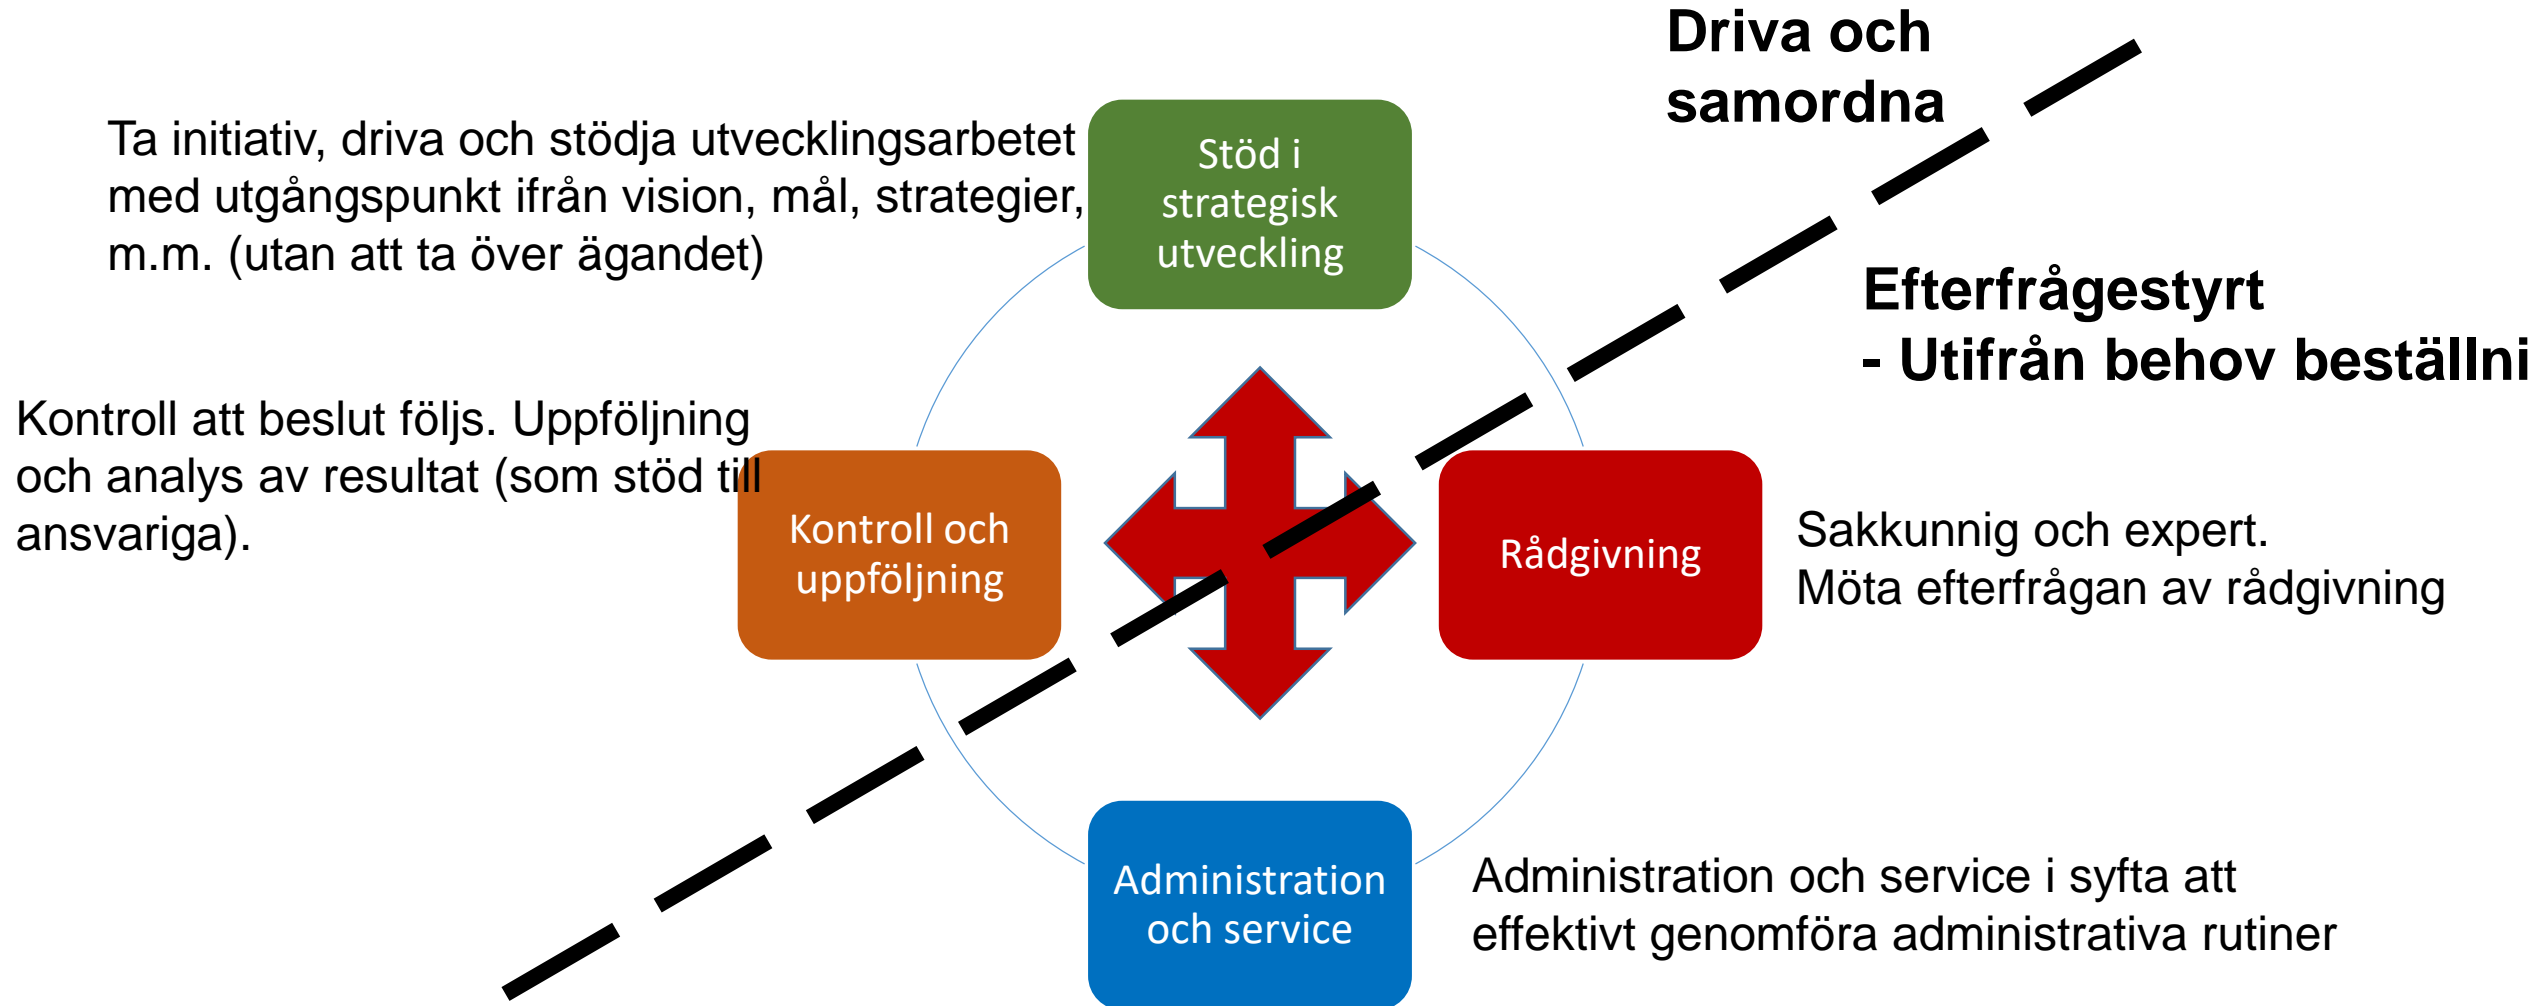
Driva och samordna

Ta initiativ, driva och stödja utvecklingsarbetet med utgångspunkt ifrån vision, mål, strategier, m.m. (utan att ta över ägandet)

Stöd i strategisk utveckling

Efterfrågestyrt
- Utifrån behov beställni

Kontroll att beslut följs. Uppföljning och analys av resultat (som stöd till ansvariga).

Kontroll och uppföljning

Rådgivning

Sakkunnig och expert.
Möta efterfrågan av rådgivning

Administration och service

Administration och service i syfta att effektivt genomföra administrativa rutiner